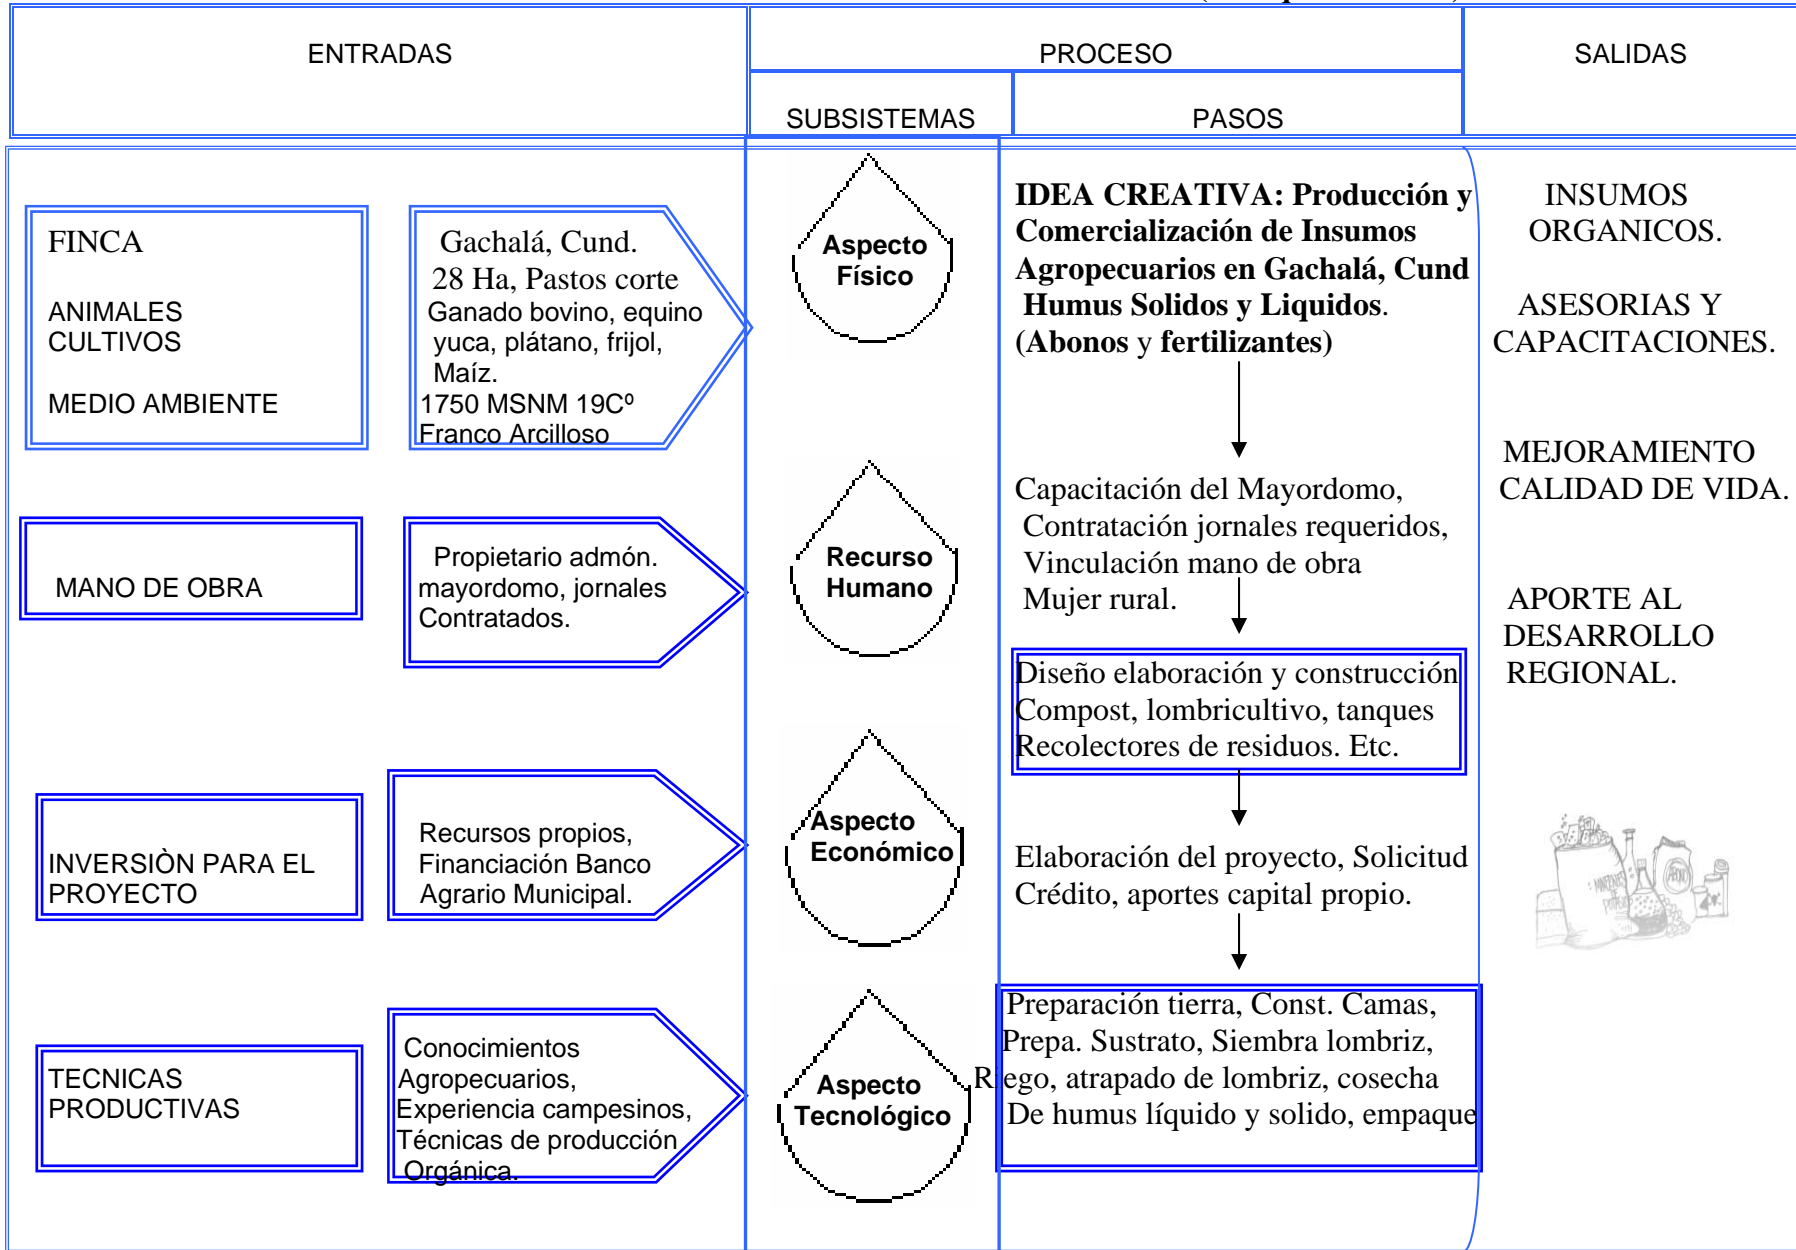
ENTRADAS

PROCESO

SUBSISTEMAS

PASOS

SALIDAS

FINCA

ANIMALES
CULTIVOS

MEDIO AMBIENTE

Gachalá, Cund.
28 Ha, Pastos corte
Ganado bovino, equino
yuca, plátano, frijol,
Maíz.
1750 MSNM 19Cº
Franco Arcilloso

Aspecto Físico

IDEA CREATIVA: Producción y Comercialización de Insumos Agropecuarios en Gachalá, Cund Humus Solidos y Liquidos. (Abonos y fertilizantes)

INSUMOS ORGANICOS.

ASESORIAS Y CAPACITACIONES.

MEJORAMIENTO CALIDAD DE VIDA.

APORTE AL DESARROLLO REGIONAL.

MANO DE OBRA

Propietario admón.
mayordomo, jornales
Contratados.

Recurso Humano

Capacitación del Mayordomo,
Contratación jornales requeridos,
Vinculación mano de obra
Mujer rural.

Diseño elaboración y construcción
Compost, lombricultivo, tanques
Recolectores de residuos. Etc.

INVERSIÒN PARA EL PROYECTO

Recursos propios,
Financiación Banco
Agrario Municipal.

Aspecto Económico

Elaboración del proyecto, Solicitud
Crédito, aportes capital propio.

TECNICAS PRODUCTIVAS

Conocimientos
Agropecuarios,
Experiencia campesinos,
Técnicas de producción
Orgánica.

Aspecto Tecnológico

Preparación tierra, Const. Camas,
Prepa. Sustrato, Siembra lombriz,
Riego, atrapado de lombriz, cosecha
De humus líquido y solido, empaque